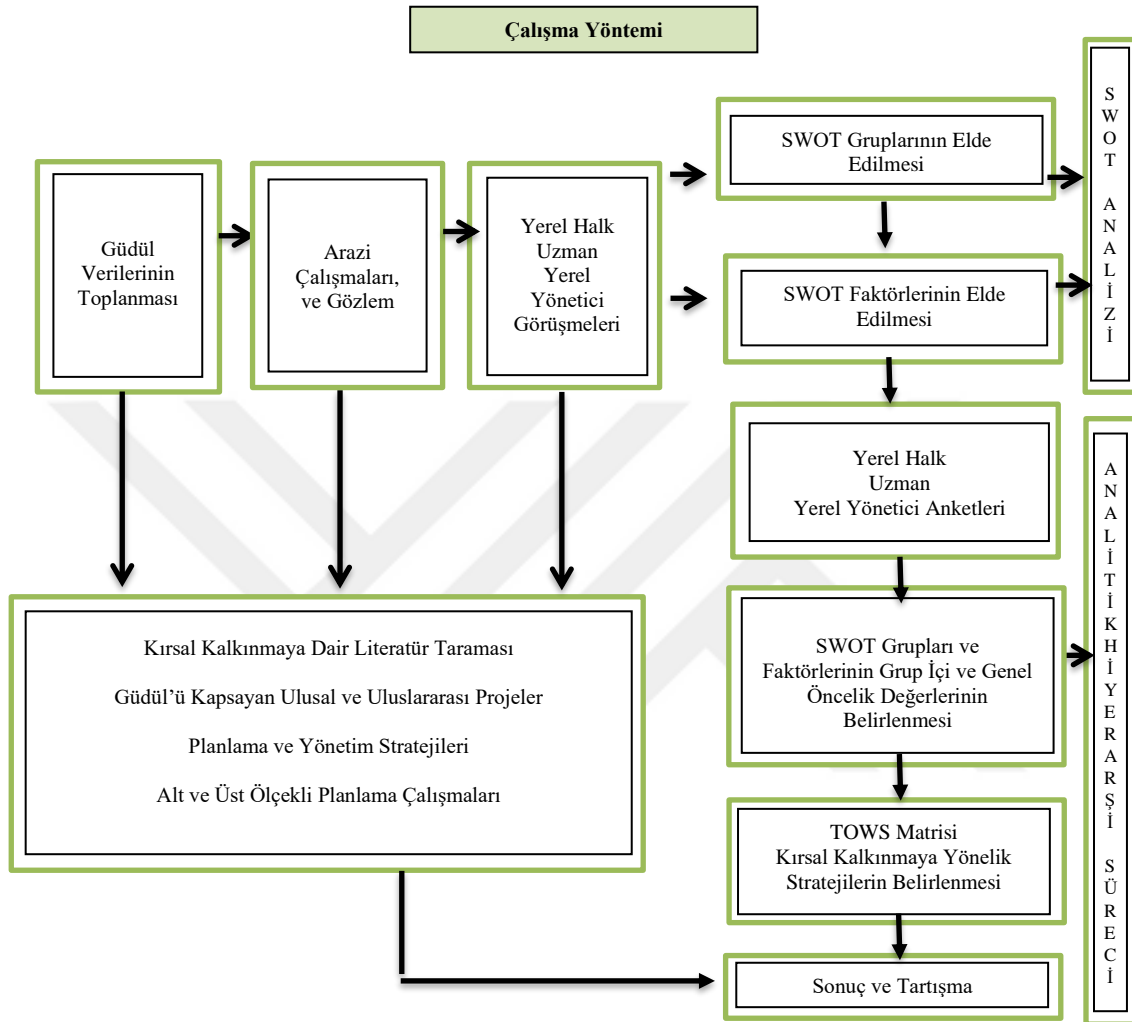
Çalışma Yöntemi

Güdül Verilerinin Toplanması

Arazi Çalışmaları, ve Gözlem

Yerel Halk
Uzman
Yerel
Yönetici
Görüşmeleri

SWOT Gruplarının Elde Edilmesi

SWOT Faktörlerinin Elde Edilmesi

S
W
O
T

A
N
A
L
İ
Z
İ

Yerel Halk
Uzman
Yerel Yönetici Anketleri

Kırsal Kalkınmaya Dair Literatür Taraması

Güdül'ü Kapsayan Ulusal ve Uluslararası Projeler

Planlama ve Yönetim Stratejileri

Alt ve Üst Ölçekli Planlama Çalışmaları

SWOT Grupları ve Faktörlerinin Grup İçi ve Genel Öncelik Değerlerinin Belirlenmesi

TOWS Matrisi
Kırsal Kalkınmaya Yönelik Stratejilerin Belirlenmesi

Sonuç ve Tartışma

A
N
A
L
İ
T
İ
K
H
İ
Y
E
R
A
R
Ş
İ

S
Ü
R
E
C
İ